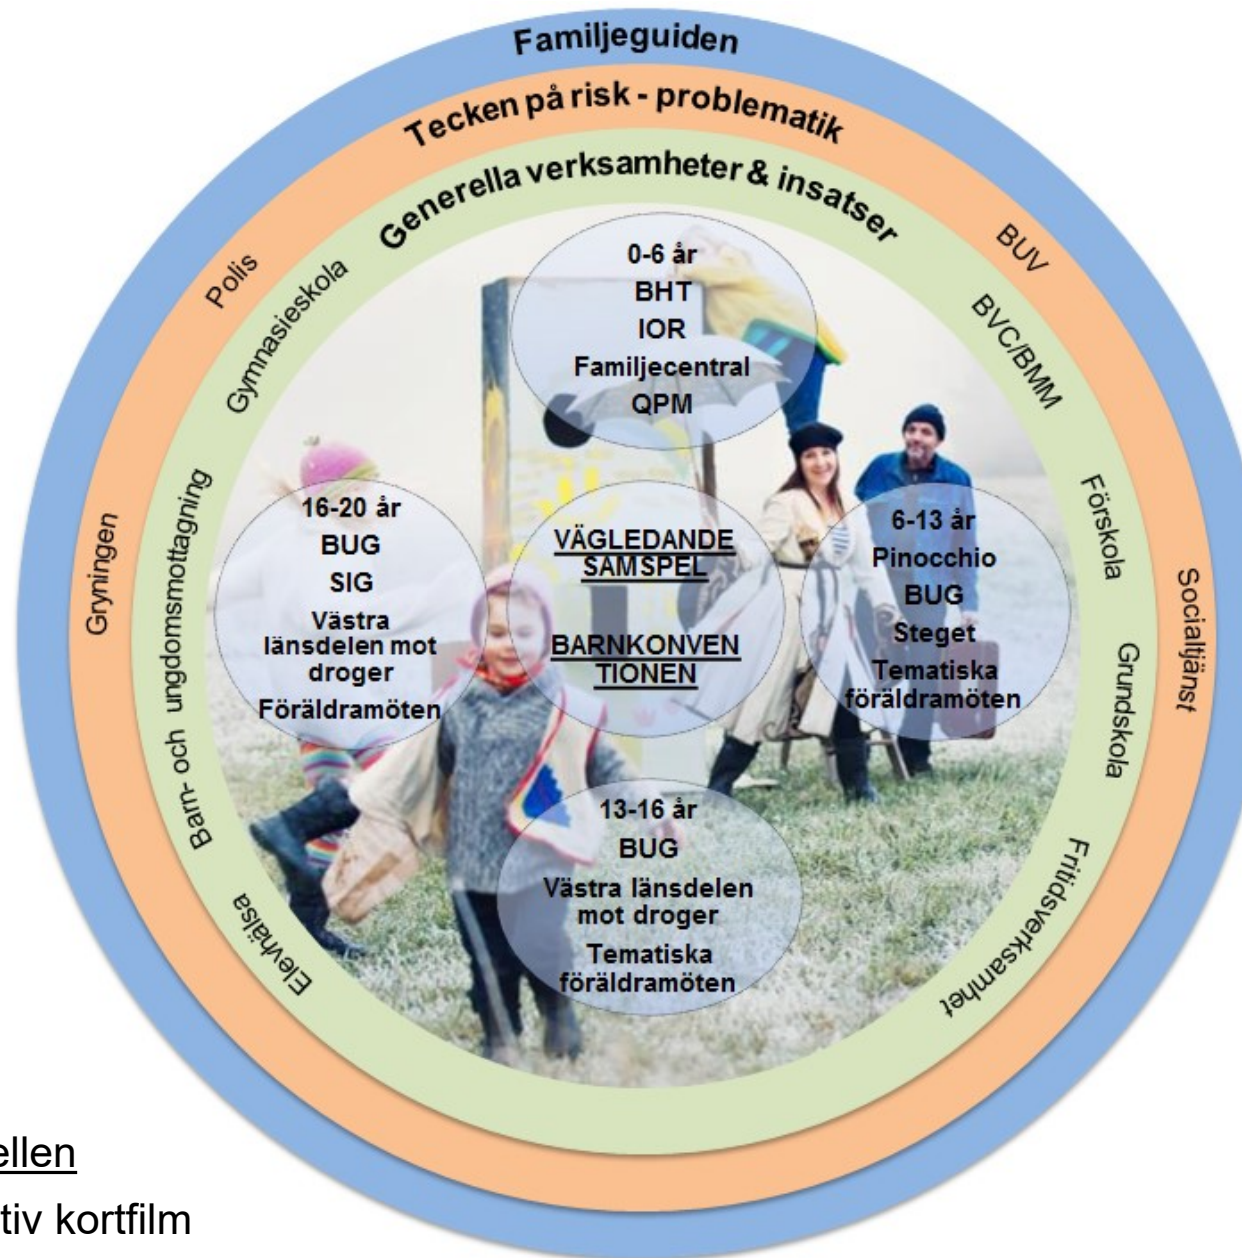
Familjeguiden

Tecken på risk - problematik

Generella verksamheter & insatser

Polis

Gymnasieskola

BUV

BVC/BMM

0-6 år
BHT
IOR
Familjecentral
QPM

Gryningen

Barn- och ungdomsmottagning

16-20 år
BUG
SIG
Västra länsdelen mot droger
Föräldramöten

VÄGLEDANDE SAMSPEL

BARNKONVENTIONEN

6-13 år
Pinocchio
BUG
Steget
Tematiska föräldramöten

Förskola

Socialtjänst

Grundskola

13-16 år
BUG
Västra länsdelen mot droger
Tematiska föräldramöten

Elevhälsa

Fritidsverksamhet

ellen

tiv kortfilm